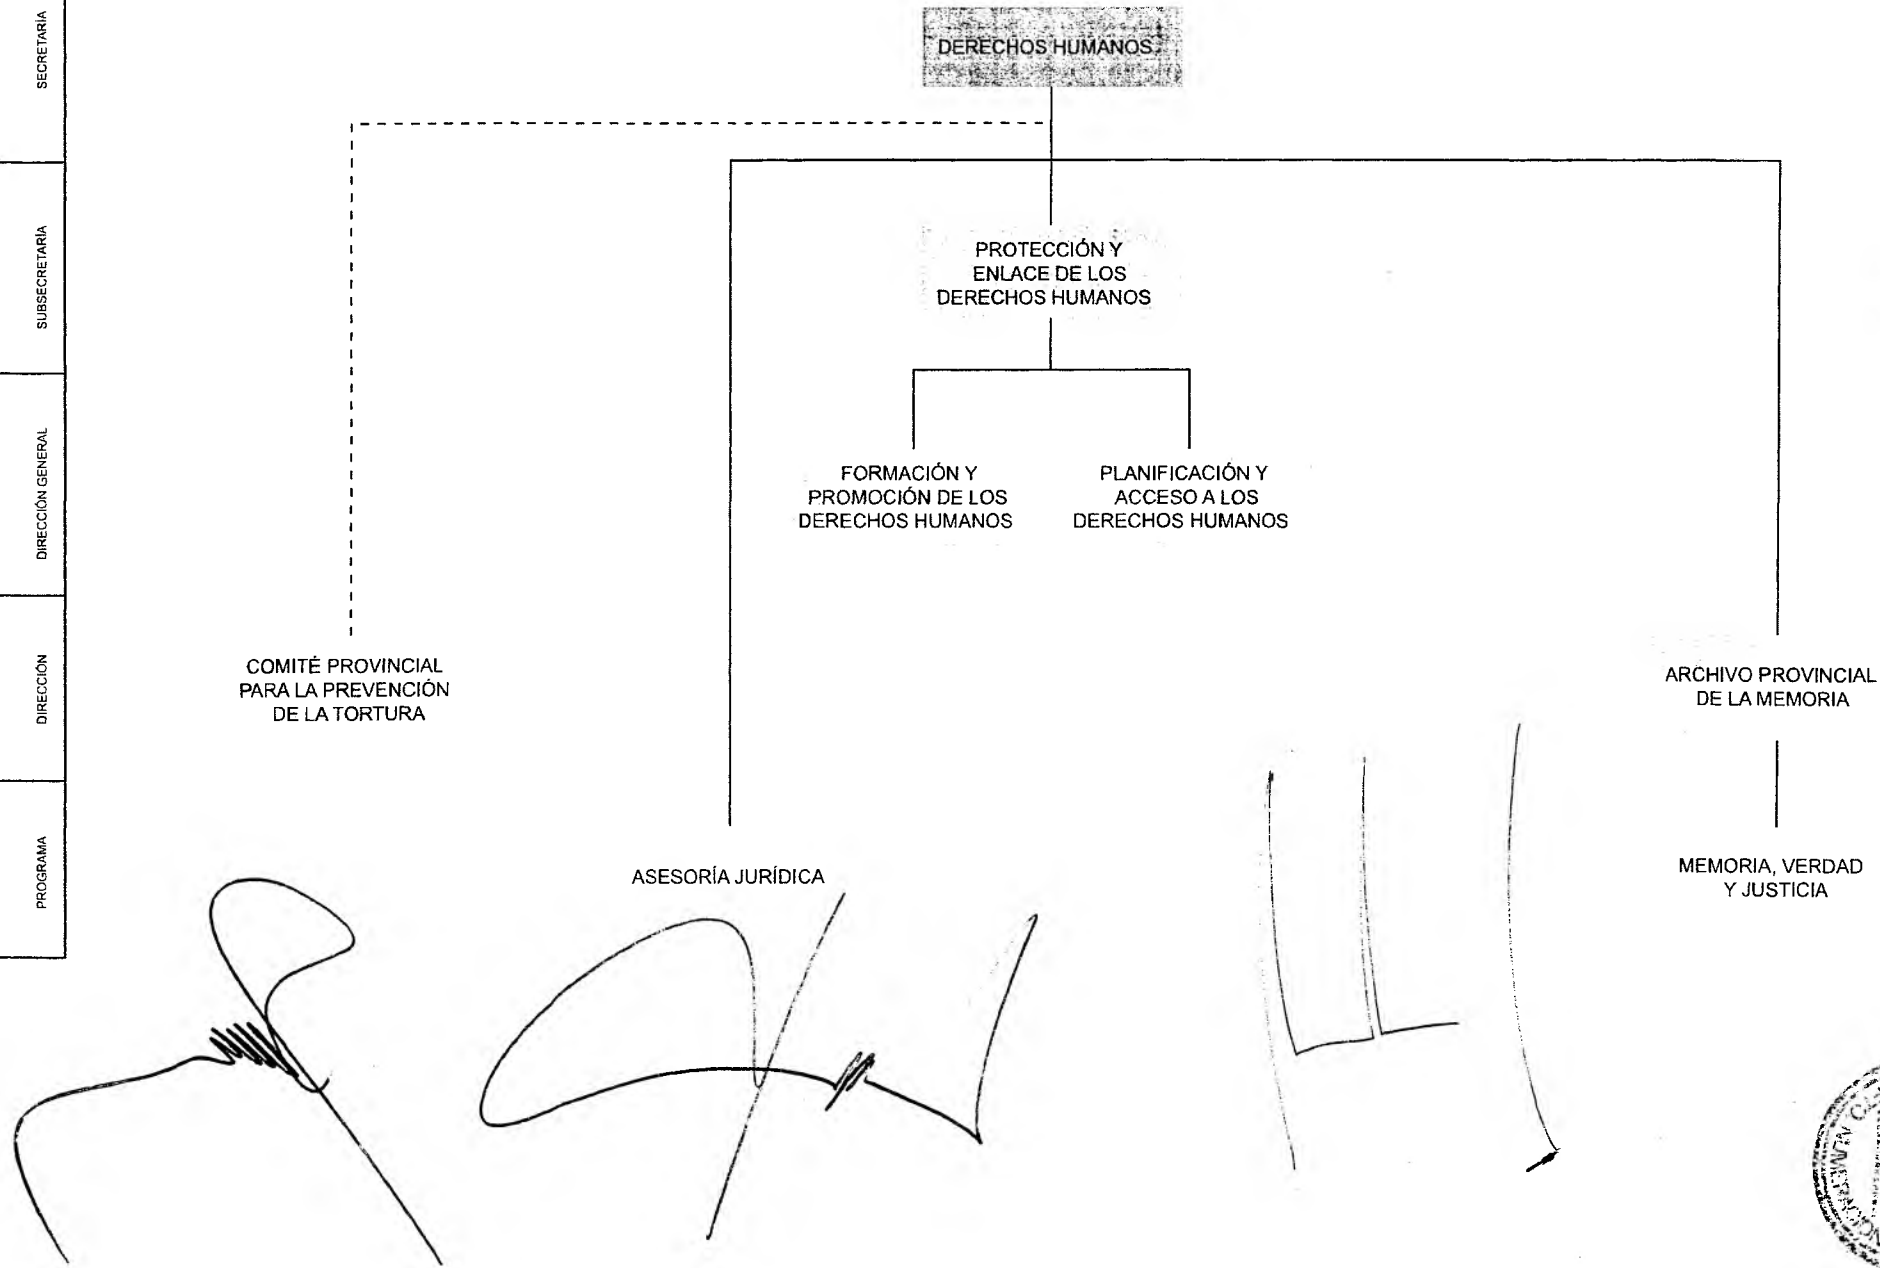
SECRETARÍA

SUBSECRETARÍA

DIRECCIÓN GENERAL

DIRECCIÓN

PROGRAMA

DERECHOS HUMANOS

PROTECCIÓN Y ENLACE DE LOS DERECHOS HUMANOS

FORMACIÓN Y PROMOCIÓN DE LOS DERECHOS HUMANOS

PLANIFICACIÓN Y ACCESO A LOS DERECHOS HUMANOS

COMITÉ PROVINCIAL PARA LA PREVENCIÓN DE LA TORTURA

ARCHIVO PROVINCIAL DE LA MEMORIA

ASESORÍA JURÍDICA

MEMORIA, VERDAD Y JUSTICIA